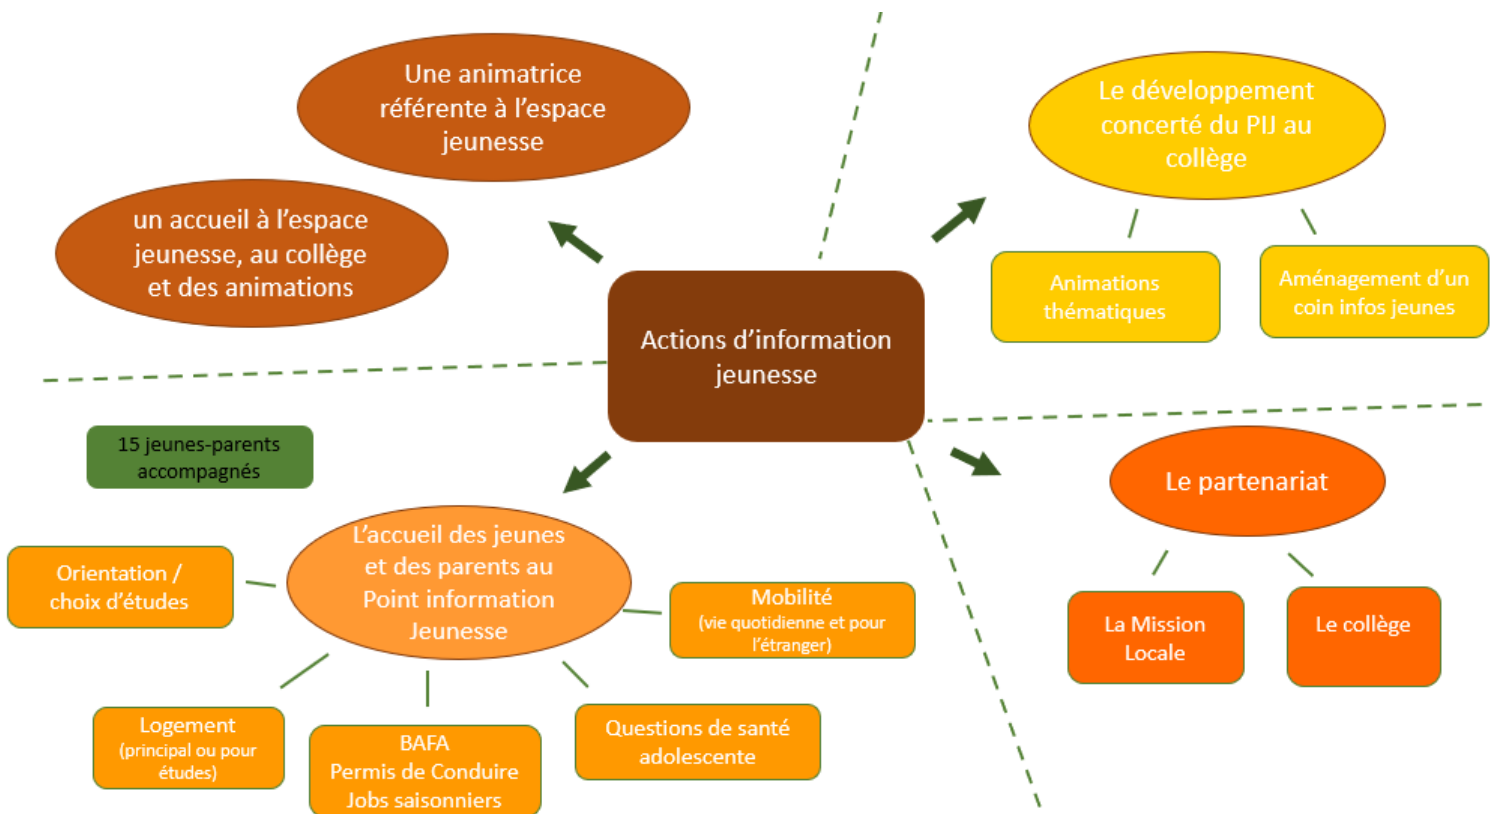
Une animatrice référente à l'espace jeunesse

un accueil à l'espace jeunesse, au collège et des animations

Le développement concerté du PIJ au collège

Animations thématiques

Aménagement d'un coin infos jeunes

Actions d'information jeunesse

15 jeunes-parents accompagnés

Le partenariat

La Mission Locale

Le collège

L'accueil des jeunes et des parents au Point information Jeunesse

Orientation / choix d'études

Mobilité
(vie quotidienne et pour l'étranger)

Logement
(principal ou pour études)

BAFA
Permis de Conduire
Jobs saisonniers

Questions de santé adolescente